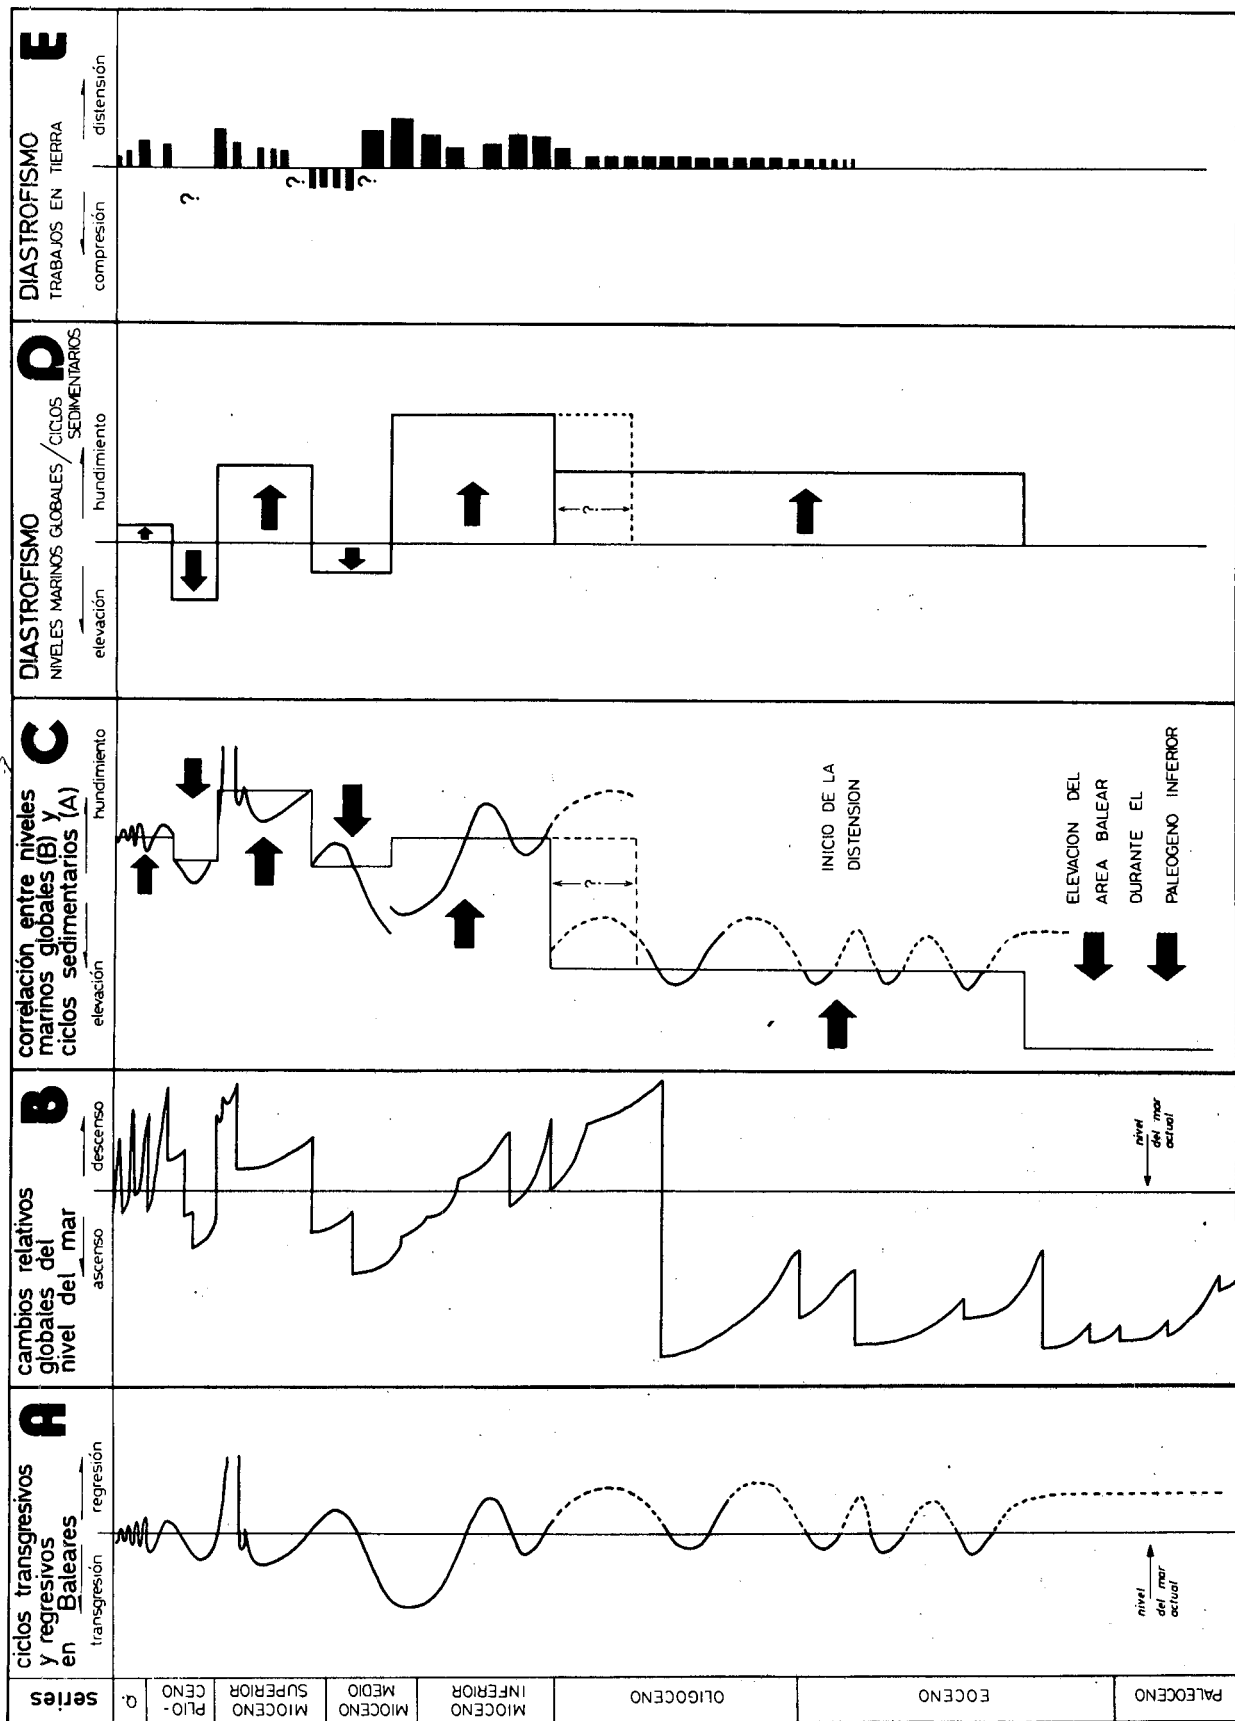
E
DIASTROFISMO
TRABAJOS EN TIERRA
compresión
distensión
?
?
?

D
DIASTROFISMO
NIVELES MARINOS GLOBALES / CICLOS SEDIMENTARIOS
elevación
hundimiento
?

C
correlación entre niveles marinos globales (B) y ciclos sedimentarios (A)
elevación
hundimiento
?
INICIO DE LA DISTENSION
ELEVACION DEL AREA BALEAR DURANTE EL PALEOGENO INFERIOR

B
cambios relativos globales del nivel del mar
ascenso
descenso
nivel del mar actual

A
ciclos transgresivos y regresivos en Baleares
transgresión
regresión
nivel del mar actual

| series | Q. | PLIO-CENO | MIOCENO SUPERIOR | MIOCENO MEDIO | MIOCENO INFERIOR | OLIGOCENO | EOCENO | PALEOCENO |